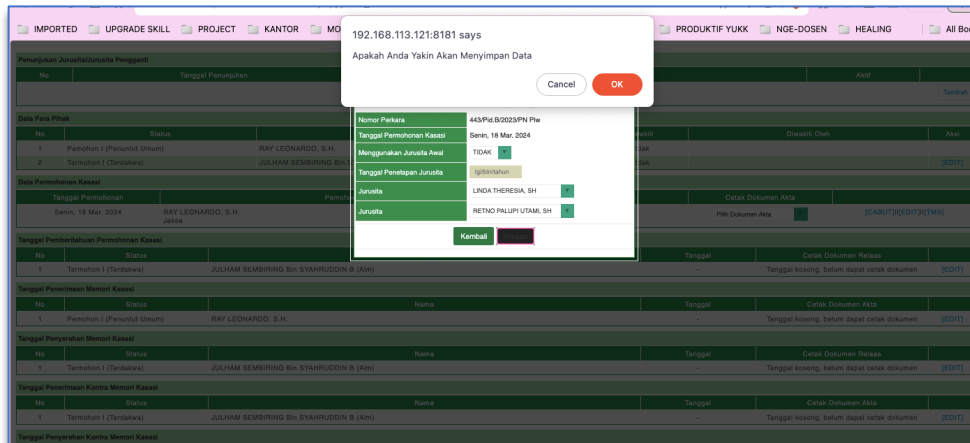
IMPORTED UPGRADE SKILL PROJECT KANTOR MO PRODUKTIF YUKK NGE-DOSEN HEALING All Bo

192.168.113.121:8181 says

Apakah Anda Yakin Akan Menyimpan Data

Cancel OK

Penunjukan Jurusita/Jurusita Pengganti

| No | Tanggal Penunjukan | Aktif |
|---|---|---|
| | | Tambah |

Data Para Pihak

| No | Status | | | Diwakili | Diwakili Oleh | Aksi |
|---|---|---|---|---|---|---|
| 1 | Pemohon I (Penuntut Umum) | RAY LEONARDO, S.H. | | Tidak | | |
| 2 | Termohon I (Terdakwa) | JULHAM SEMBIRING Bin | | Tidak | | [EDIT] |

Data Permohonan Kasasi

| Tanggal Permohonan | Pemoho | | Cetak Dokumen Akta |
|---|---|---|---|
| Senin, 18 Mar. 2024 | RAY LEONARDO, S.H. Jaksa | | Pilih Dokumen Akta [CABUT][EDIT][TMS] |

| Nomor Perkara | 443/Pid.B/2023/PN Plw |
|---|---|
| Tanggal Permohonan Kasasi | Senin, 18 Mar. 2024 |
| Menggunakan Jurusita Awal | TIDAK |
| Tanggal Penetapan Jurusita | tgl/bln/tahun |
| Jurusita | LINDA THERESIA, SH |
| Jurusita | RETNO PALUPI UTAMI, SH |

Kembali

Tanggal Pemberitahuan Permohonan Kasasi

| No | Status | | Tanggal | Cetak Dokumen Relaas | |
|---|---|---|---|---|---|
| 1 | Termohon I (Terdakwa) | JULHAM SEMBIRING Bin SYAHRUDDIN B (Alm) | - | Tanggal kosong, belum dapat cetak dokumen | [EDIT] |

Tanggal Penerimaan Memori Kasasi

| No | Status | Nama | Tanggal | Cetak Dokumen Akta | |
|---|---|---|---|---|---|
| 1 | Pemohon I (Penuntut Umum) | RAY LEONARDO, S.H. | - | Tanggal kosong, belum dapat cetak dokumen | [EDIT] |

Tanggal Penyerahan Memori Kasasi

| No | Status | Nama | Tanggal | Cetak Dokumen Relaas | |
|---|---|---|---|---|---|
| 1 | Termohon I (Terdakwa) | JULHAM SEMBIRING Bin SYAHRUDDIN B (Alm) | - | Tanggal kosong, belum dapat cetak dokumen | [EDIT] |

Tanggal Penerimaan Kontra Memori Kasasi

| No | Status | Nama | Tanggal | Cetak Dokumen Akta | |
|---|---|---|---|---|---|
| 1 | Termohon I (Terdakwa) | JULHAM SEMBIRING Bin SYAHRUDDIN B (Alm) | - | Tanggal kosong, belum dapat cetak dokumen | [EDIT] |

Tanggal Penyerahan Kontra Memori Kasasi